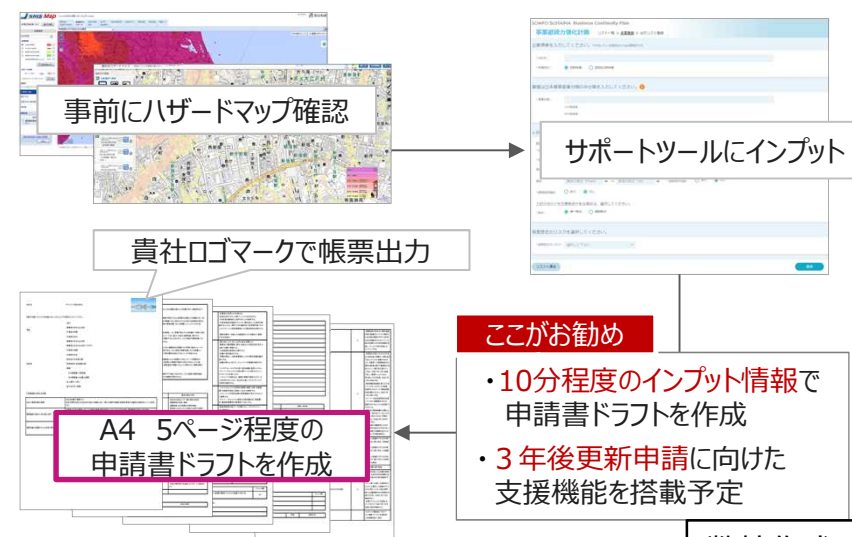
事前にハザードマップ確認

SOMPO SUZUARIA Business Continuity Plan
事業継続力強化計画

サポートツールにインプット

貴社ロゴマークで帳票出力

ここがお勧め

・10分程度のインプット情報で
申請書ドラフトを作成
・３年後更新申請に向けた
支援機能を搭載予定

A4　5ページ程度の
申請書ドラフトを作成

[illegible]